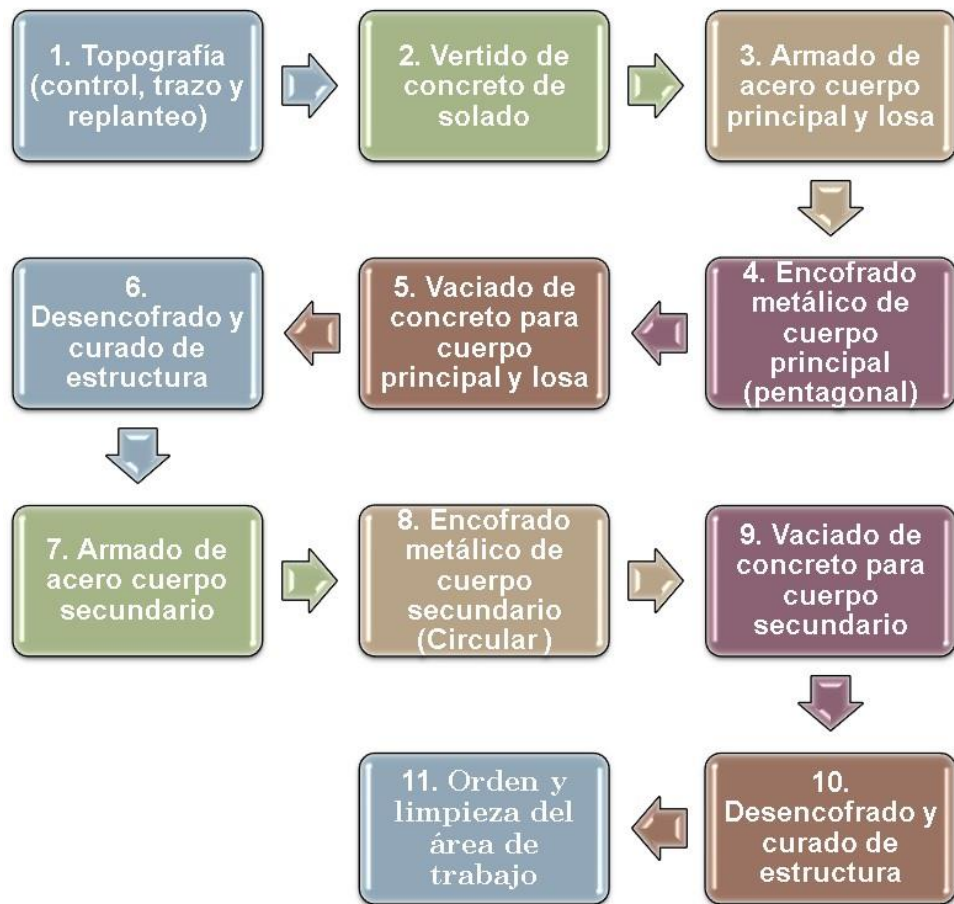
1. Topografía (control, trazo y replanteo)

2. Vertido de concreto de solado

3. Armado de acero cuerpo principal y losa

4. Encofrado metálico de cuerpo principal (pentagonal)

5. Vaciado de concreto para cuerpo principal y losa

6. Desencofrado y curado de estructura

7. Armado de acero cuerpo secundario

8. Encofrado metálico de cuerpo secundario (Circular)

9. Vaciado de concreto para cuerpo secundario

10. Desencofrado y curado de estructura

11. Orden y limpieza del área de trabajo